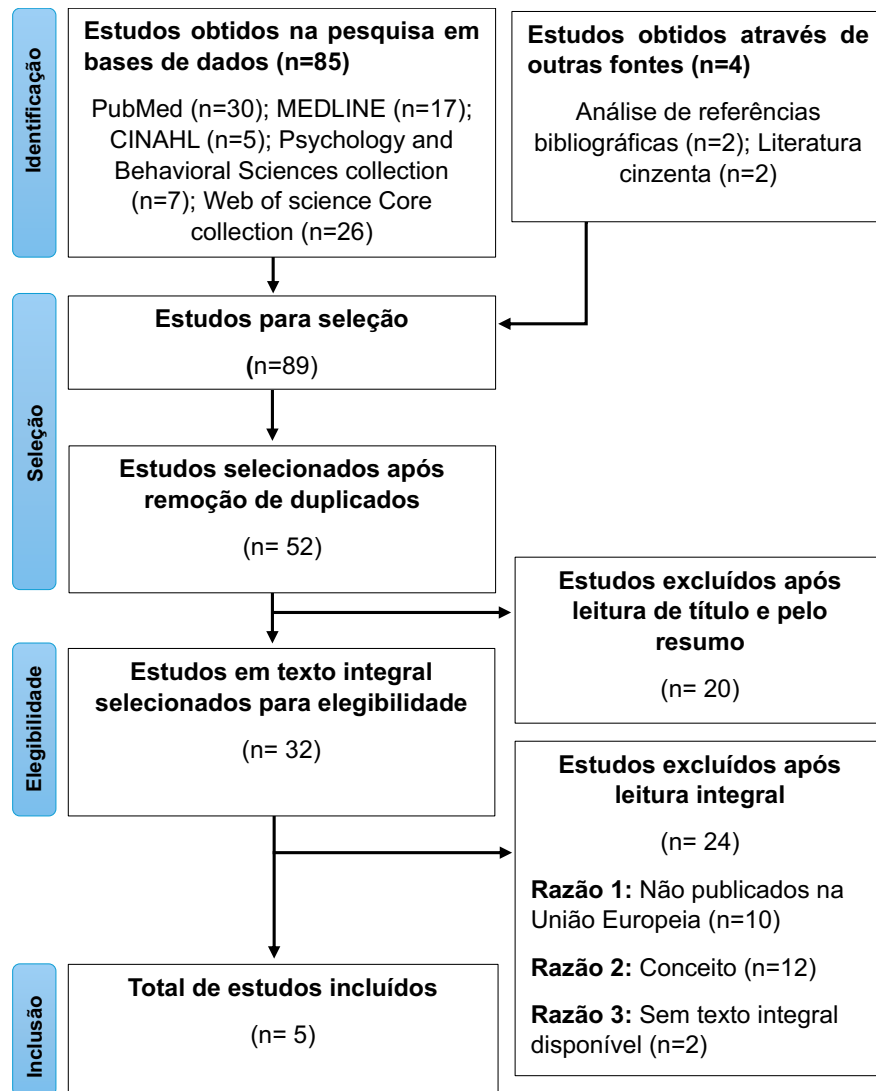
Identificação

Estudos obtidos na pesquisa em bases de dados (n=85)

PubMed (n=30); MEDLINE (n=17); CINAHL (n=5); Psychology and Behavioral Sciences collection (n=7); Web of science Core collection (n=26)

Estudos obtidos através de outras fontes (n=4)

Análise de referências bibliográficas (n=2); Literatura cinzenta (n=2)

Seleção

Estudos para seleção

(n=89)

Estudos selecionados após remoção de duplicados

(n= 52)

Estudos excluídos após leitura de título e pelo resumo

(n= 20)

Elegibilidade

Estudos em texto integral selecionados para elegibilidade

(n= 32)

Estudos excluídos após leitura integral

(n= 24)

Razão 1: Não publicados na União Europeia (n=10)

Razão 2: Conceito (n=12)

Razão 3: Sem texto integral disponível (n=2)

Inclusão

Total de estudos incluídos

(n= 5)